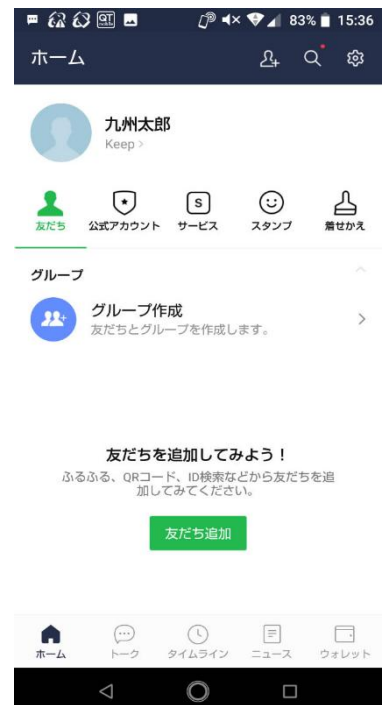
83% 15:36

ホーム

九州太郎
Keep >

友だち 公式アカウント サービス スタンプ 着せかえ

グループ

グループ作成
友だちとグループを作成します。

友だちを追加してみよう！
ふるふる、QRコード、ID検索などから友だちを追加してみてください。

友だち追加

ホーム トーク タイムライン ニュース ウォレット